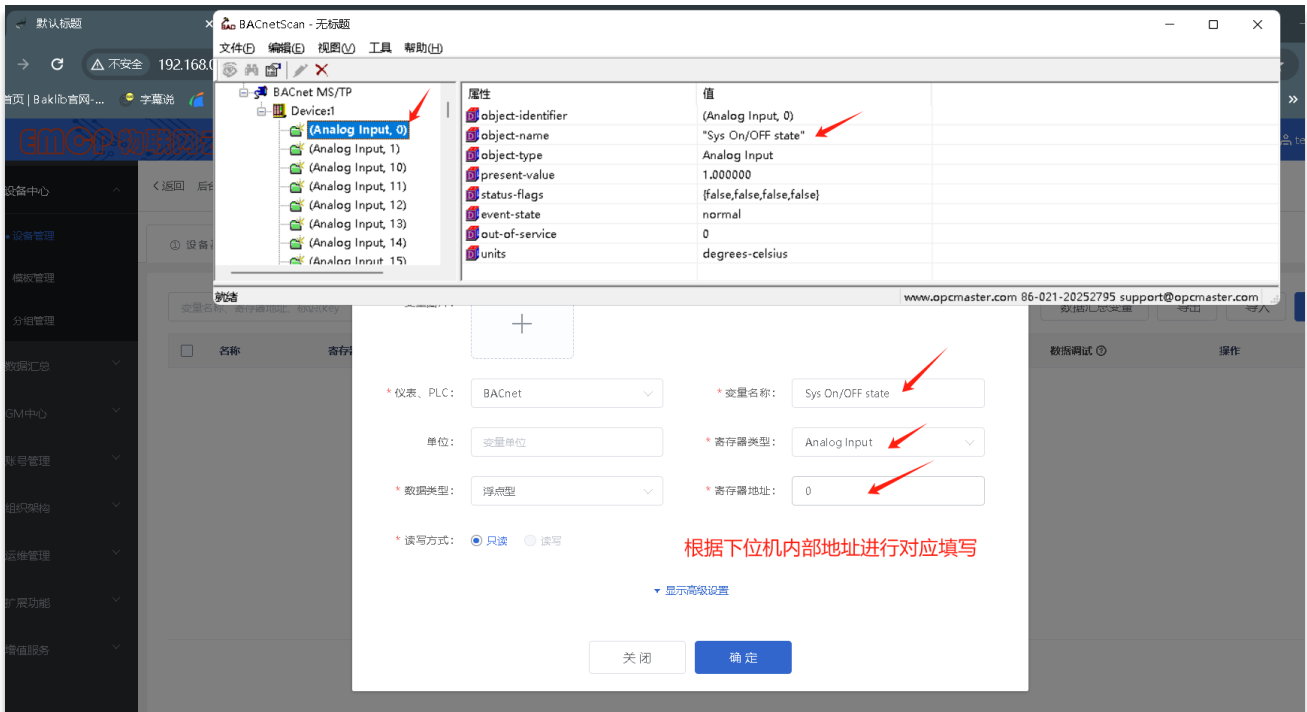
默认标题
不安全 192.168.0
首页 | Baklib官网-... 字震说
设备中心
设备管理
模板管理
分组管理
数据汇总
GM中心
账号管理
组织架构
运维管理
扩展功能
增值服务
返回 后台
设备
名称 寄存器
数据汇总设置 导出 导入
数据调试 操作

BACnetScan - 无标题
文件(F) 编辑(E) 视图(V) 工具 帮助(H)
BACnet MS/TP
Device:1
(Analog Input, 0)
(Analog Input, 1)
(Analog Input, 10)
(Analog Input, 11)
(Analog Input, 12)
(Analog Input, 13)
(Analog Input, 14)
(Analog Input, 15)

| 属性 | 值 |
|---|---|
| object-identifier | (Analog Input, 0) |
| object-name | "Sys On/OFF state" |
| object-type | Analog Input |
| present-value | 1.000000 |
| status-flags | {false,false,false,false} |
| event-state | normal |
| out-of-service | 0 |
| units | degrees-celsius |

就绪
www.opcmaster.com 86-021-20252795 support@opcmaster.com

变量图片
+
* 仪表、PLC： BACnet
* 变量名称： Sys On/OFF state
单位： 变量单位
* 寄存器类型： Analog Input
* 数据类型： 浮点型
* 寄存器地址： 0
* 读写方式： 只读 读写
根据下位机内部地址进行对应填写
显示高级设置
关 闭
确 定